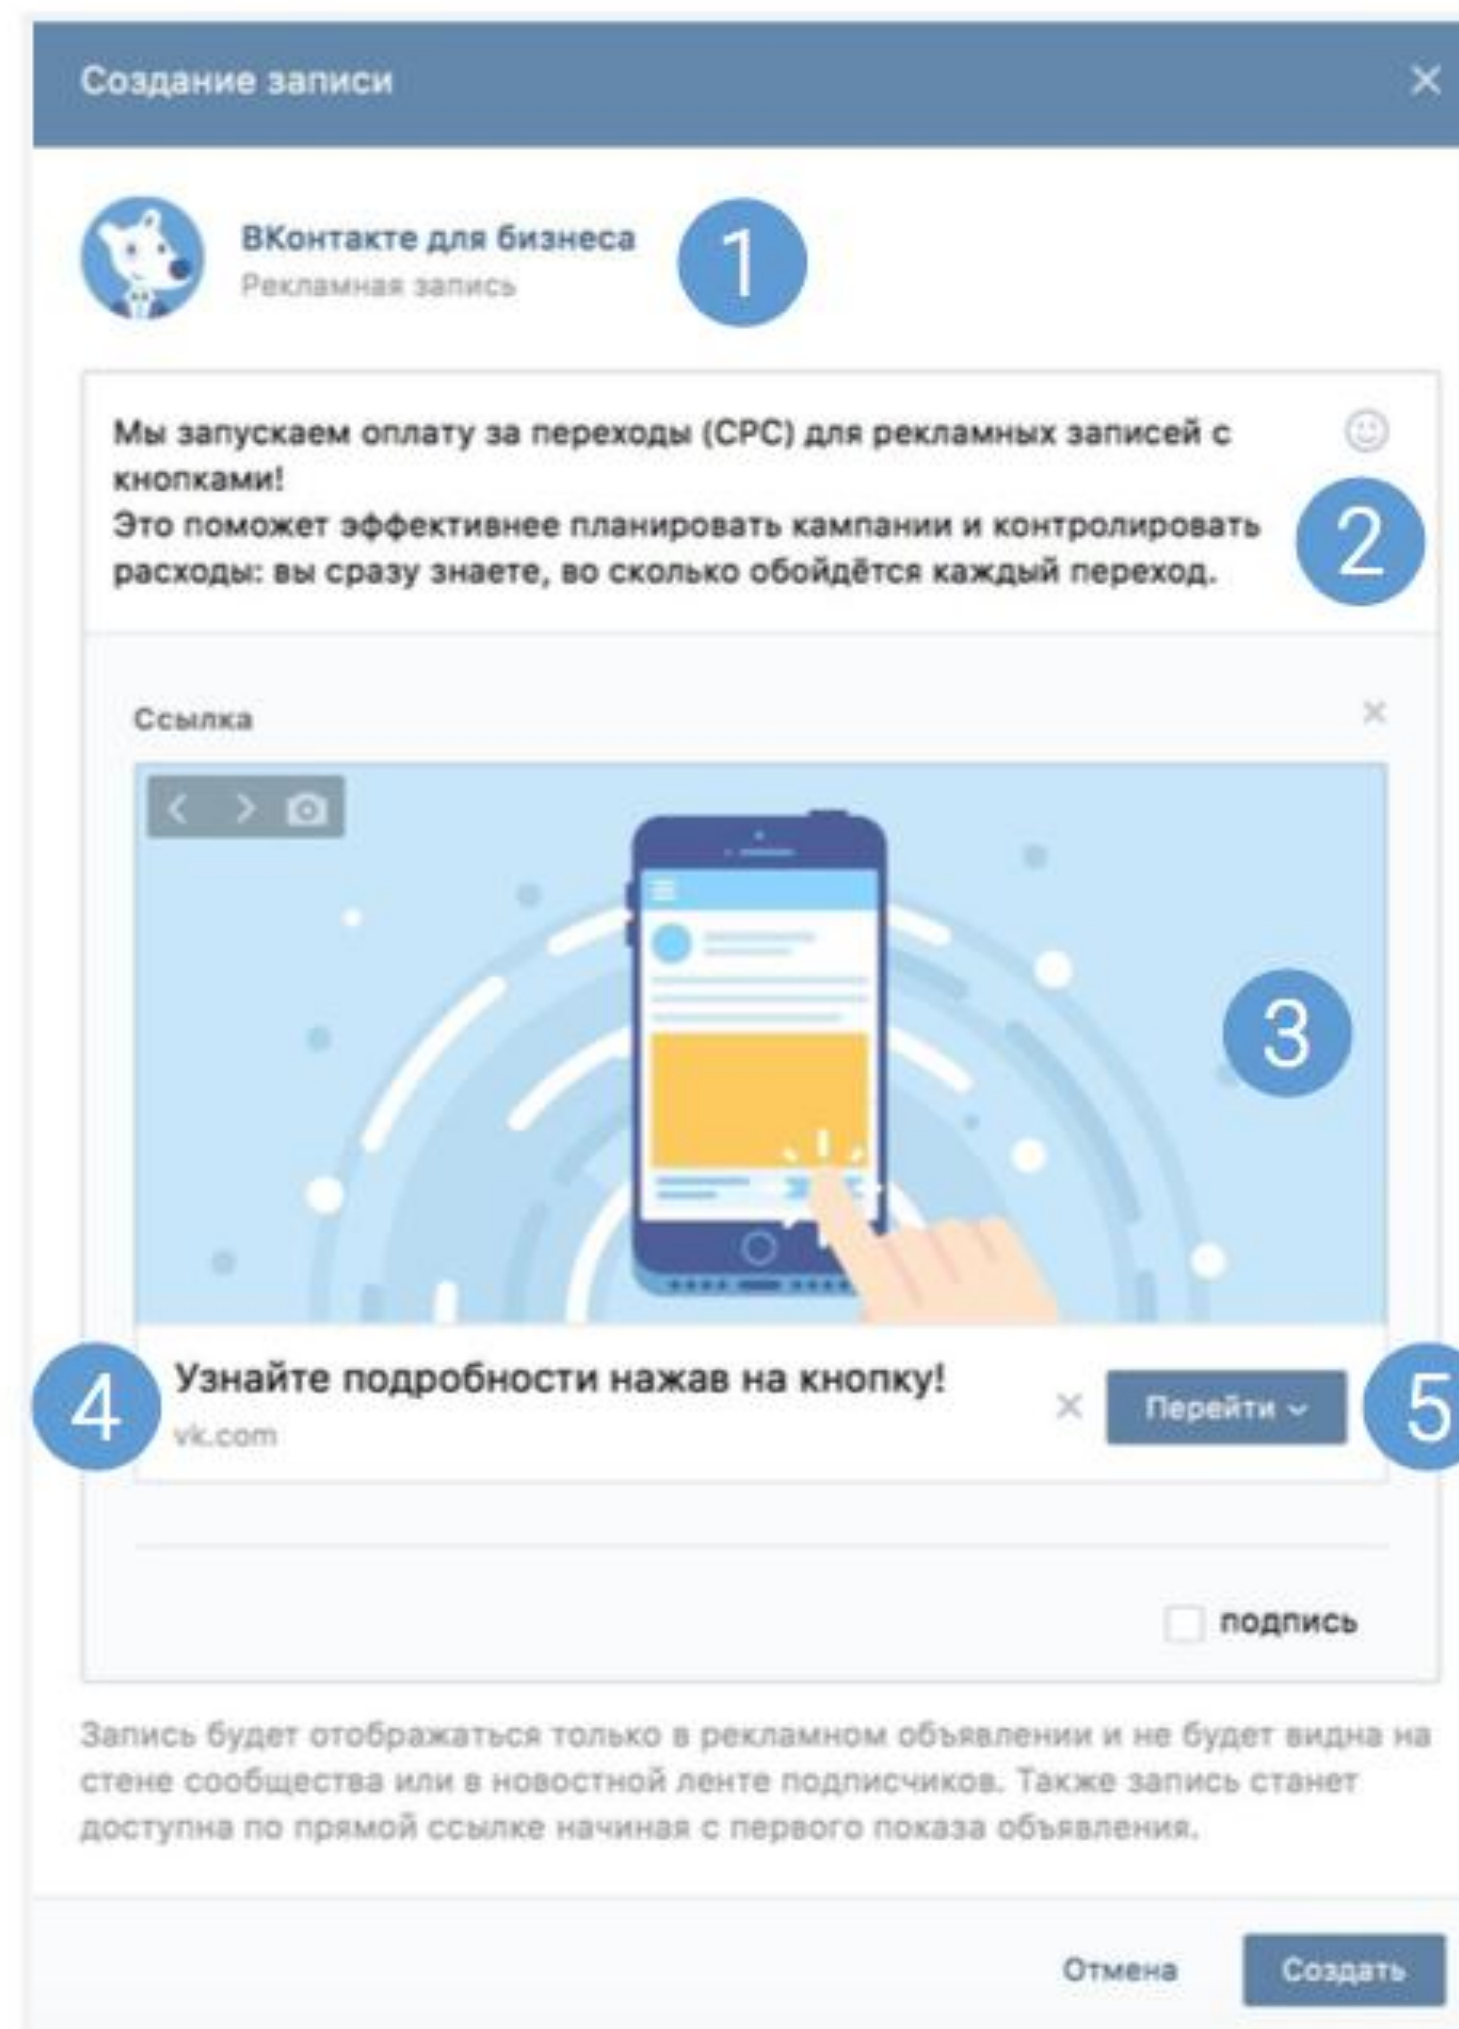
Создание записи

ВКонтакте для бизнеса
Рекламная запись

1

Мы запускаем оплату за переходы (CPC) для рекламных записей с кнопками!
Это поможет эффективнее планировать кампании и контролировать расходы: вы сразу знаете, во сколько обойдётся каждый переход.

2

Ссылка

3

4

Узнайте подробности нажав на кнопку!
vk.com

Перейти

5

подпись

Запись будет отображаться только в рекламном объявлении и не будет видна на стене сообщества или в новостной ленте подписчиков. Также запись станет доступна по прямой ссылке начиная с первого показа объявления.

Отмена Создать